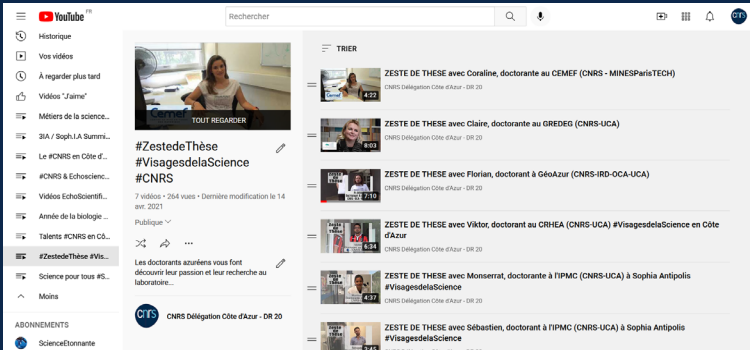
YouTube FR

Rechercher

Historique
Vos vidéos
À regarder plus tard
Vidéos "J'aime"
Métiers de la science...
3IA / Soph.I.A Summi...
Le #CNRS en Côte d'...
#CNRS & Echoscienc...
Vidéos EchoScientifi...
Année de la biologie ...
Talents #CNRS en Cô...
#ZestedeThèse #Vis...
Science pour tous #S...
Moins

ABONNEMENTS
ScienceEtonnante

TOUT REGARDER

#ZestedeThèse #VisagesdelaScience #CNRS

7 vidéos • 264 vues • Dernière modification le 14 avr. 2021

Publique

Les doctorants azuréens vous font découvrir leur passion et leur recherche au laboratoire...

CNRS Délégation Côte d'Azur - DR 20

TRIER

4:22 ZESTE DE THESE avec Coraline, doctorante au CEMEF (CNRS - MINESParisTECH)
CNRS Délégation Côte d'Azur - DR 20

8:03 ZESTE DE THESE avec Claire, doctorante au GREDEG (CNRS-UCA)
CNRS Délégation Côte d'Azur - DR 20

7:10 ZESTE DE THESE avec Florian, doctorant à GéoAzur (CNRS-IRD-OCA-UCA)
CNRS Délégation Côte d'Azur - DR 20

6:34 ZESTE DE THESE avec Viktor, doctorant au CRHEA (CNRS-UCA) #VisagesdelaScience en Côte d'Azur
CNRS Délégation Côte d'Azur - DR 20

4:37 ZESTE DE THESE avec Monserrat, doctorante à l'IPMC (CNRS-UCA) à Sophia Antipolis #VisagesdelaScience
CNRS Délégation Côte d'Azur - DR 20

ZESTE DE THESE avec Sébastien, doctorant à l'IPMC (CNRS-UCA) à Sophia Antipolis #VisagesdelaScience